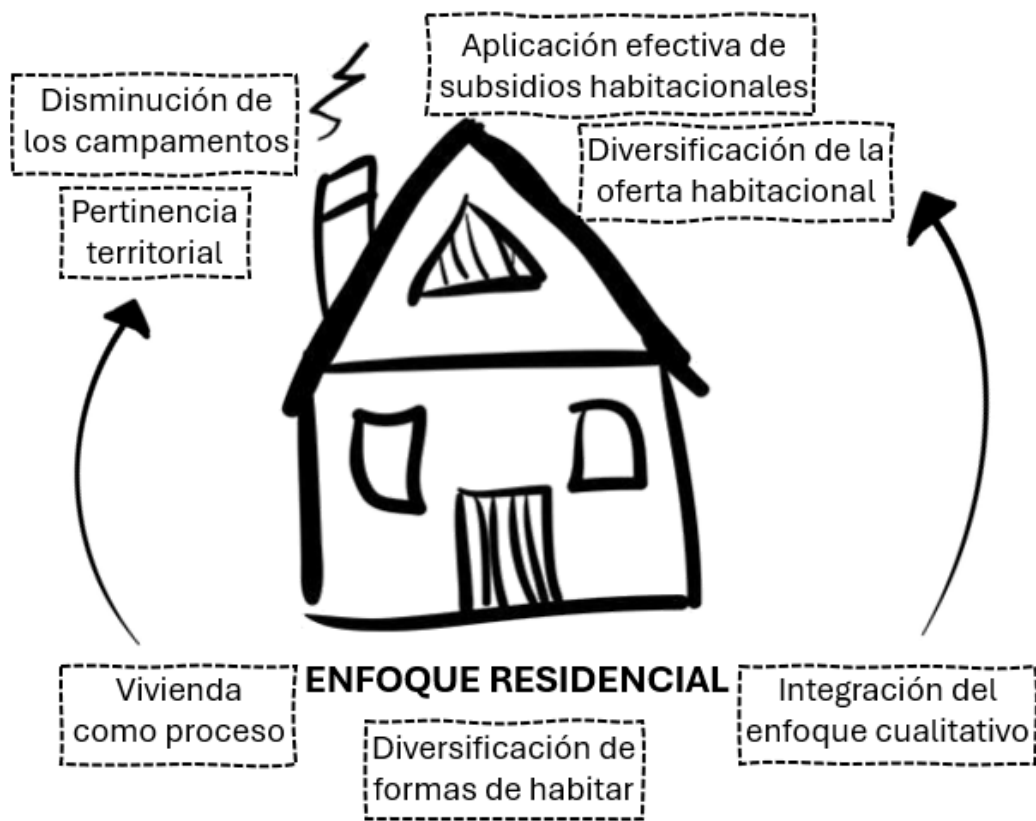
Aplicación efectiva de subsidios habitacionales

Disminución de los campamentos

Diversificación de la oferta habitacional

Pertinencia territorial

Vivienda como proceso

ENFOQUE RESIDENCIAL

Integración del enfoque cualitativo

Diversificación de formas de habitar